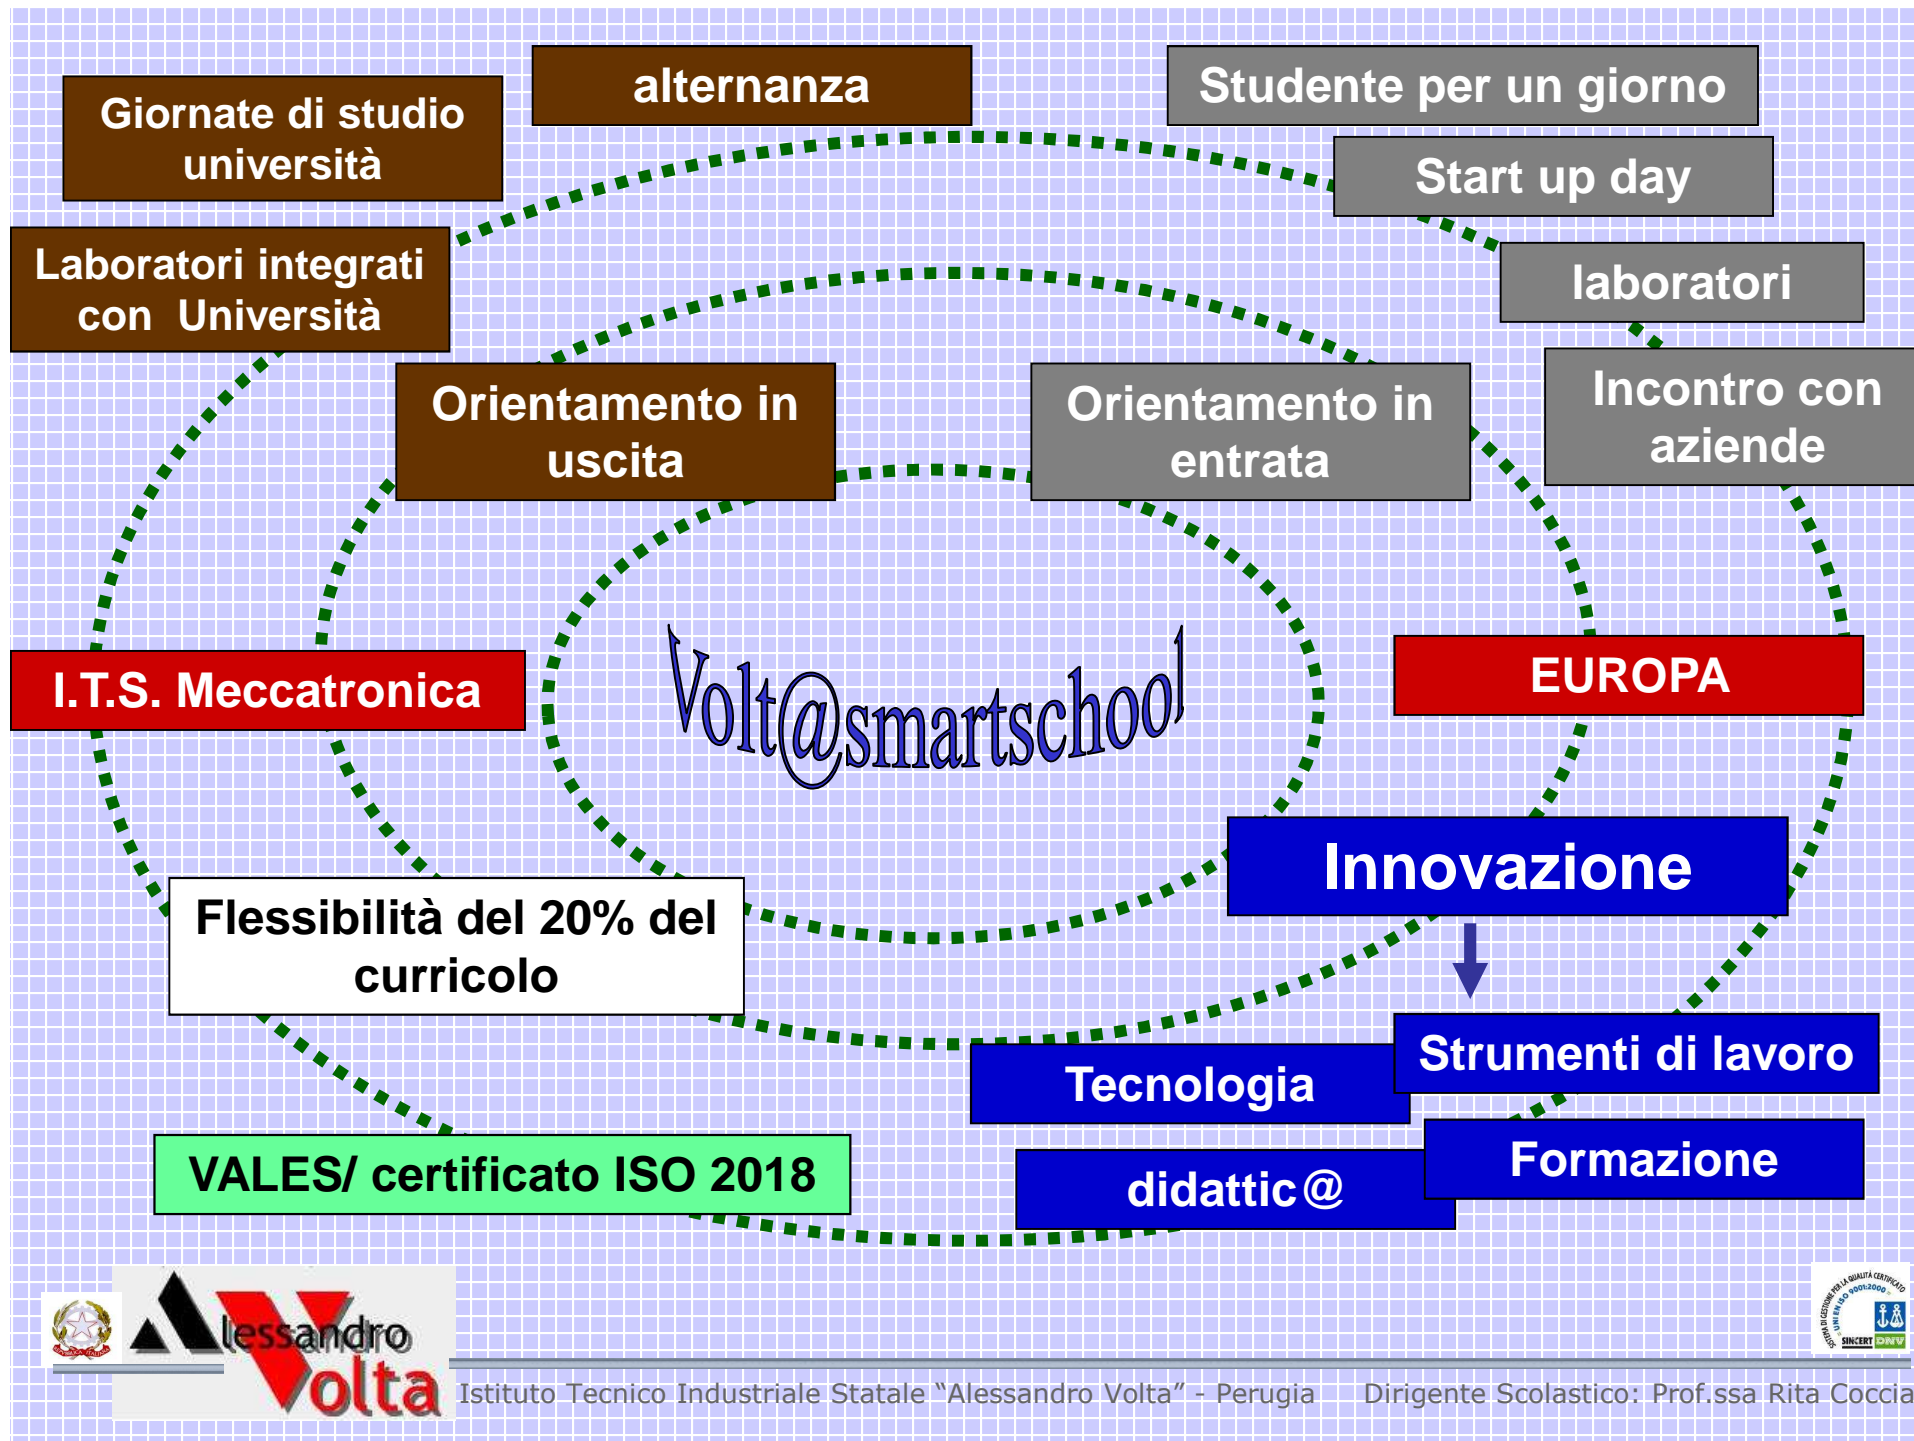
Giornate di studio università

alternanza

Studente per un giorno

Start up day

Laboratori integrati con Università

laboratori

Orientamento in uscita

Orientamento in entrata

Incontro con aziende

I.T.S. Meccatronica

Volt@smartschool

EUROPA

Innovazione

Flessibilità del 20% del curricolo

Tecnologia

Strumenti di lavoro

VALES/ certificato ISO 2018

didattic@

Formazione

Alessandro Volta

Istituto Tecnico Industriale Statale "Alessandro Volta" - Perugia

Dirigente Scolastico: Prof.ssa Rita Coccia